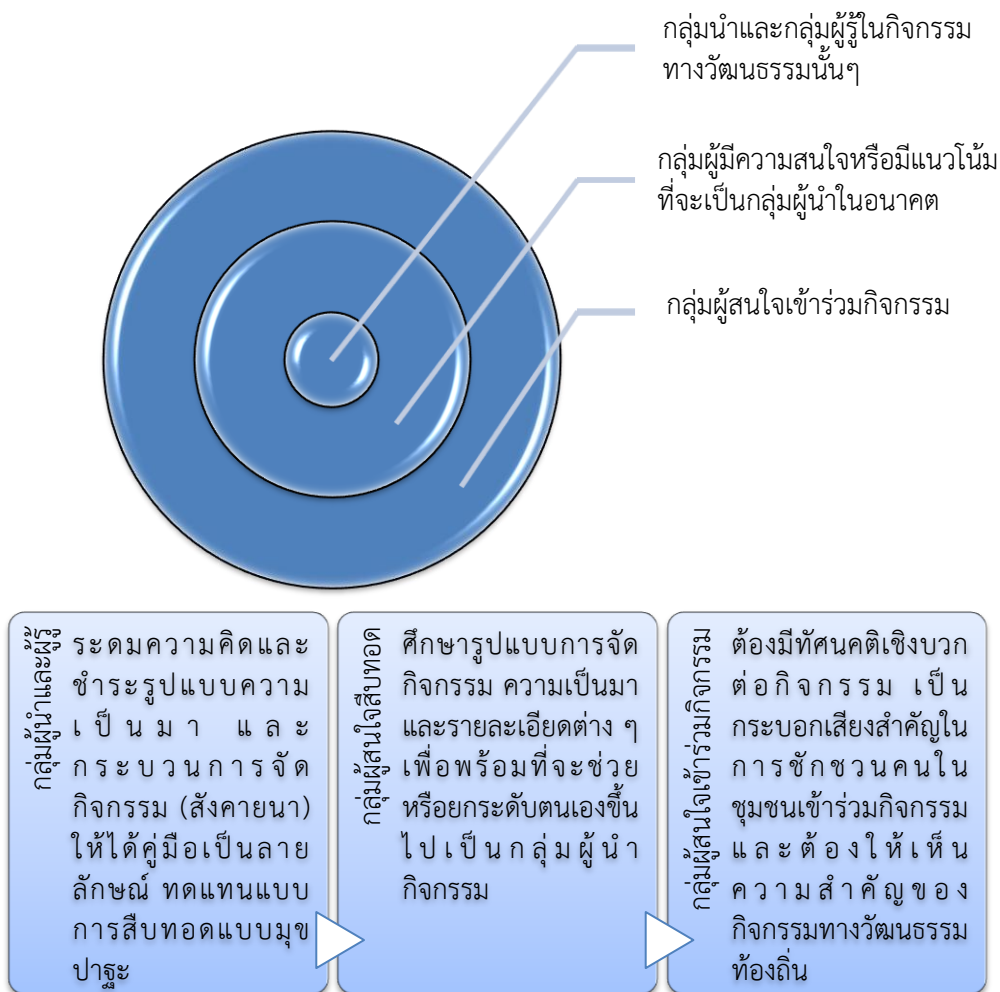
กลุ่มนำและกลุ่มผู้รู้ในกิจกรรมทางวัฒนธรรมนั้นๆ

กลุ่มผู้มีความสนใจหรือมีแนวโน้มที่จะเป็นกลุ่มผู้นำในอนาคต

กลุ่มผู้สนใจเข้าร่วมกิจกรรม

กลุ่มผู้นำและผู้รู้

ระดมความคิดและชำระรูปแบบความเป็นมา และกระบวนการจัดกิจกรรม (สังคายนา) ให้ได้คู่มือเป็นลายลักษณ์ ทดแทนแบบการสืบทอดแบบมุขปาฐะ

กลุ่มผู้สนใจสืบทอด

ศึกษารูปแบบการจัดกิจกรรม ความเป็นมาและรายละเอียดต่าง ๆ เพื่อพร้อมที่จะช่วยหรือยกระดับตนเองขึ้นไปเป็นกลุ่มผู้นำกิจกรรม

กลุ่มผู้สนใจเข้าร่วมกิจกรรม

ต้องมีทัศนคติเชิงบวกต่อกิจกรรม เป็นกระบอกเสียงสำคัญในการชักชวนคนในชุมชนเข้าร่วมกิจกรรม และต้องให้เห็นความสำคัญของกิจกรรมทางวัฒนธรรมท้องถิ่น